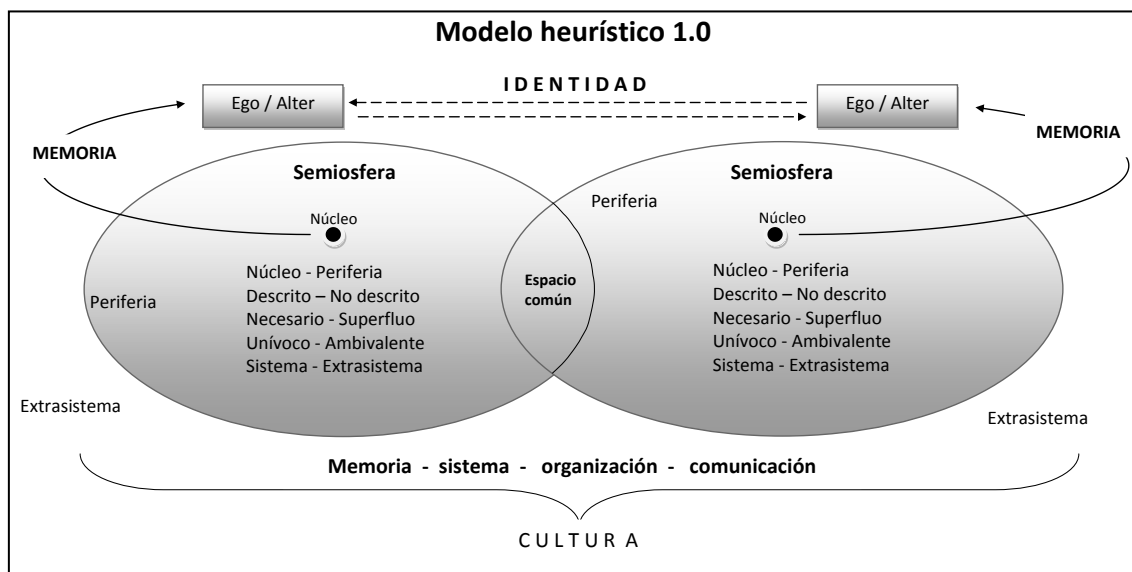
Modelo heurístico 1.0

IDENTIDAD

Ego / Alter

Ego / Alter

MEMORIA

MEMORIA

Semiosfera

Núcleo

Núcleo - Periferia
Descrito – No descrito
Necesario - Superfluo
Unívoco - Ambivalente
Sistema - Extrasistema

Periferia

Extrasistema

Espacio común

Periferia

Semiosfera

Núcleo

Núcleo - Periferia
Descrito – No descrito
Necesario - Superfluo
Unívoco - Ambivalente
Sistema - Extrasistema

Extrasistema

Memoria - sistema - organización - comunicación

CULTUR A